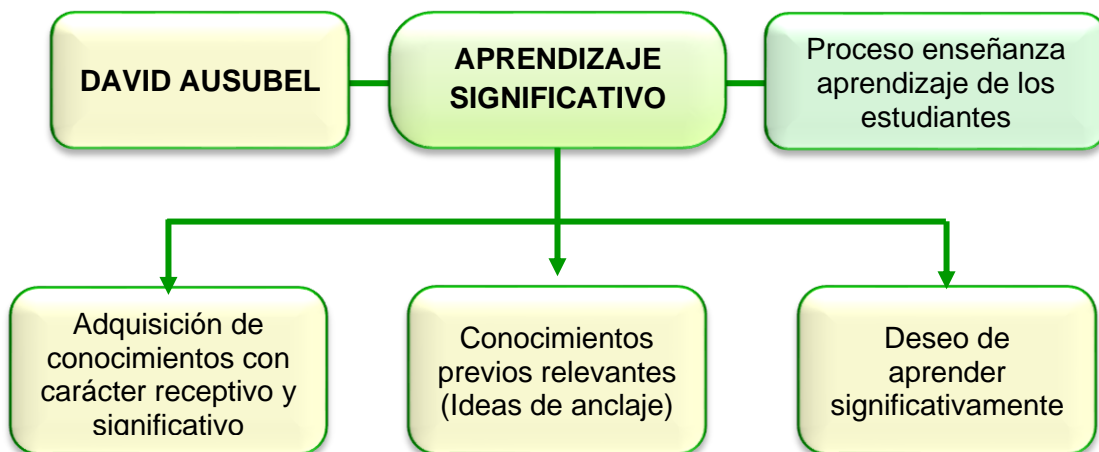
DAVID AUSUBEL

APRENDIZAJE SIGNIFICATIVO

Proceso enseñanza aprendizaje de los estudiantes

Adquisición de conocimientos con carácter receptivo y significativo

Conocimientos previos relevantes (Ideas de anclaje)

Deseo de aprender significativamente